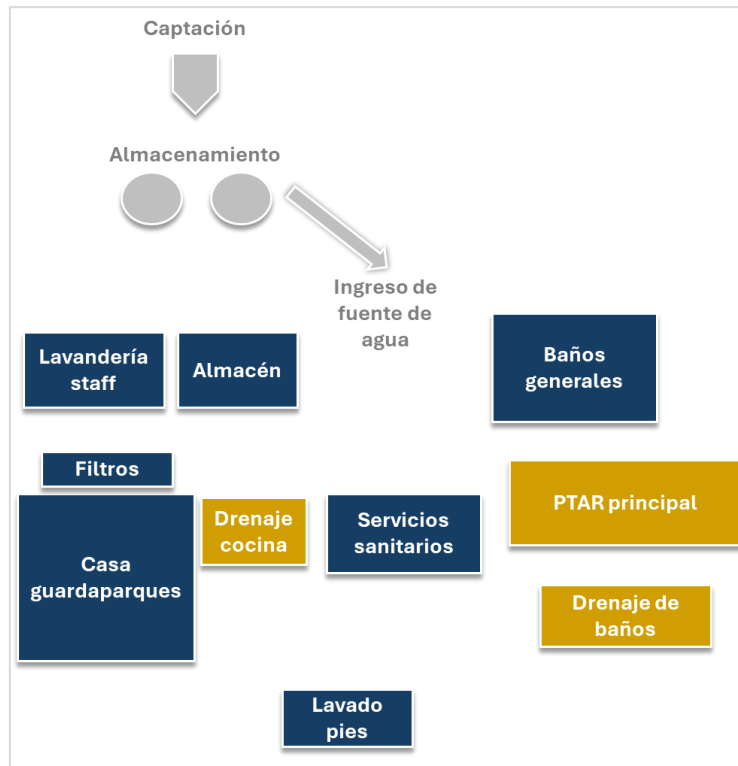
Captación

Almacenamiento

Ingreso de fuente de agua

Lavandería staff

Almacén

Baños generales

Filtros

Drenaje cocina

Servicios sanitarios

PTAR principal

Casa guardaparques

Drenaje de baños

Lavado pies